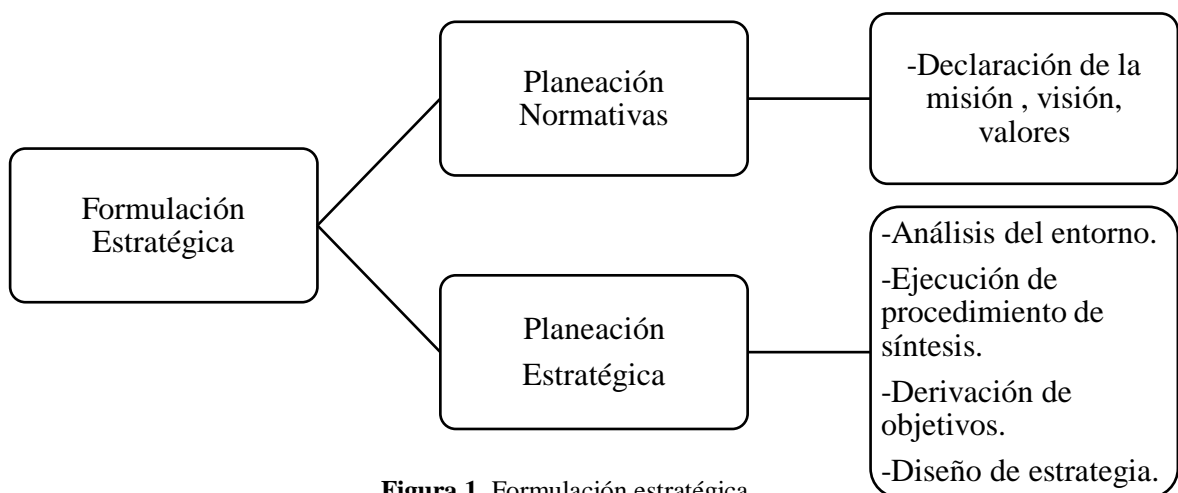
Formulación Estratégica

Planeación Normativas

-Declaración de la misión , visión, valores

Planeación Estratégica

-Análisis del entorno.

-Ejecución de procedimiento de síntesis.

-Derivación de objetivos.

-Diseño de estrategia.

**Figura 1.** Formulación estratégica